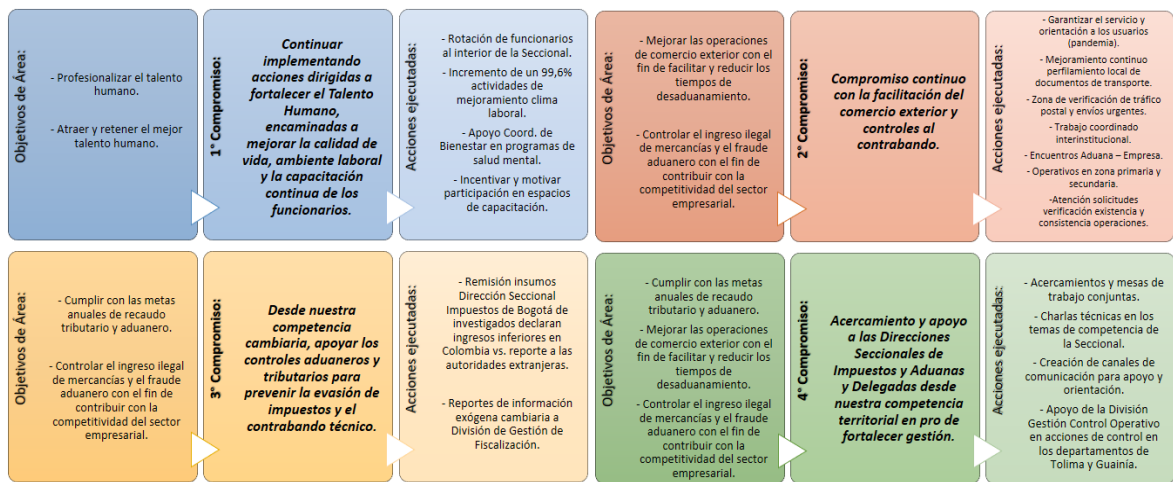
Objetivos de Área:

- Profesionalizar el talento humano.

- Atraer y retener el mejor talento humano.

1° Compromiso:

Continuar implementando acciones dirigidas a fortalecer el Talento Humano, encaminadas a mejorar la calidad de vida, ambiente laboral y la capacitación continua de los funcionarios.

Acciones ejecutadas:

- Rotación de funcionarios al interior de la Seccional.

- Incremento de un 99,6% actividades de mejoramiento clima laboral.

- Apoyo Coord. de Bienestar en programas de salud mental.

- Incentivar y motivar participación en espacios de capacitación.

Objetivos de Área:

- Mejorar las operaciones de comercio exterior con el fin de facilitar y reducir los tiempos de desaduanamiento.

- Controlar el ingreso ilegal de mercancías y el fraude aduanero con el fin de contribuir con la competitividad del sector empresarial.

2° Compromiso:

Compromiso continuo con la facilitación del comercio exterior y controles al contrabando.

Acciones ejecutadas:

- Garantizar el servicio y orientación a los usuarios (pandemia).

- Mejoramiento continuo perfilamiento local de documentos de transporte.

- Zona de verificación de tráfico postal y envíos urgentes.

- Trabajo coordinado interinstitucional.

- Encuentros Aduana – Empresa.

- Operativos en zona primaria y secundaria.

-Atención solicitudes verificación existencia y consistencia operaciones.

Objetivos de Área:

- Cumplir con las metas anuales de recaudo tributario y aduanero.

- Controlar el ingreso ilegal de mercancías y el fraude aduanero con el fin de contribuir con la competitividad del sector empresarial.

3° Compromiso:

Desde nuestra competencia cambiaria, apoyar los controles aduaneros y tributarios para prevenir la evasión de impuestos y el contrabando técnico.

Acciones ejecutadas:

- Remisión insumos Dirección Seccional Impuestos de Bogotá de investigados declaran ingresos inferiores en Colombia vs. reporte a las autoridades extranjeras.

- Reportes de información exógena cambiaria a División de Gestión de Fiscalización.

Objetivos de Área:

- Cumplir con las metas anuales de recaudo tributario y aduanero.

- Mejorar las operaciones de comercio exterior con el fin de facilitar y reducir los tiempos de desaduanamiento.

- Controlar el ingreso ilegal de mercancías y el fraude aduanero con el fin de contribuir con la competitividad del sector empresarial.

4° Compromiso:

Acercamiento y apoyo a las Direcciones Seccionales de Impuestos y Aduanas y Delegadas desde nuestra competencia territorial en pro de fortalecer gestión.

Acciones ejecutadas:

- Acercamientos y mesas de trabajo conjuntas.

- Charlas técnicas en los temas de competencia de la Seccional.

- Creación de canales de comunicación para apoyo y orientación.

- Apoyo de la División Gestión Control Operativo en acciones de control en los departamentos de Tolima y Guainía.